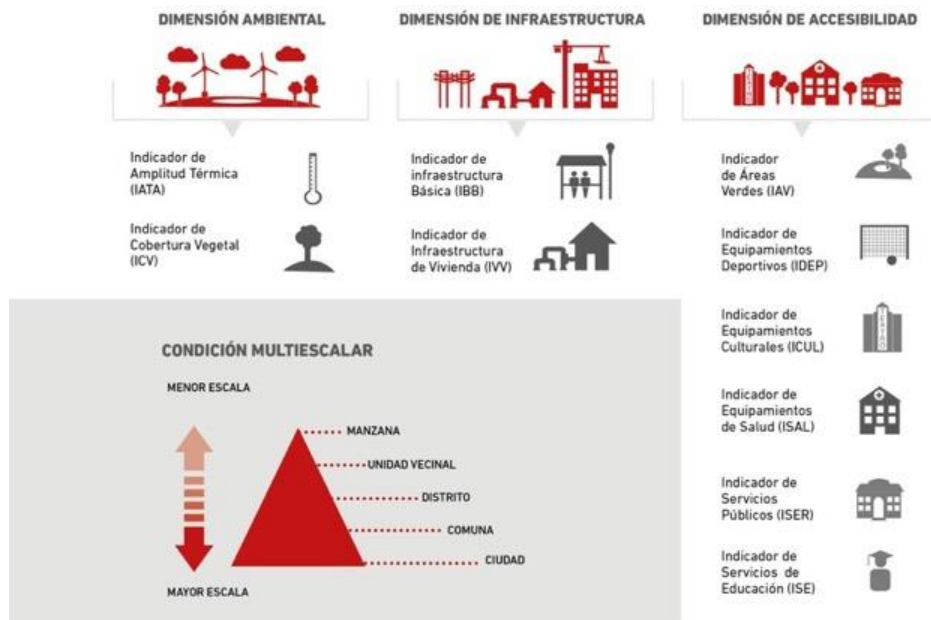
DIMENSIÓN AMBIENTAL

Indicador de Amplitud Térmica (IATA)

Indicador de Cobertura Vegetal (ICV)

DIMENSIÓN DE INFRAESTRUCTURA

Indicador de infraestructura Básica (IBB)

Indicador de Infraestructura de Vivienda (IVV)

DIMENSIÓN DE ACCESIBILIDAD

Indicador de Áreas Verdes (IAV)

Indicador de Equipamientos Deportivos (IDEP)

Indicador de Equipamientos Culturales (ICUL)

Indicador de Equipamientos de Salud (ISAL)

Indicador de Servicios Públicos (ISER)

Indicador de Servicios de Educación (ISE)

CONDICIÓN MULTIESCALAR

MENOR ESCALA

MANZANA

UNIDAD VECINAL

DISTRITO

COMUNA

CIUDAD

MAYOR ESCALA